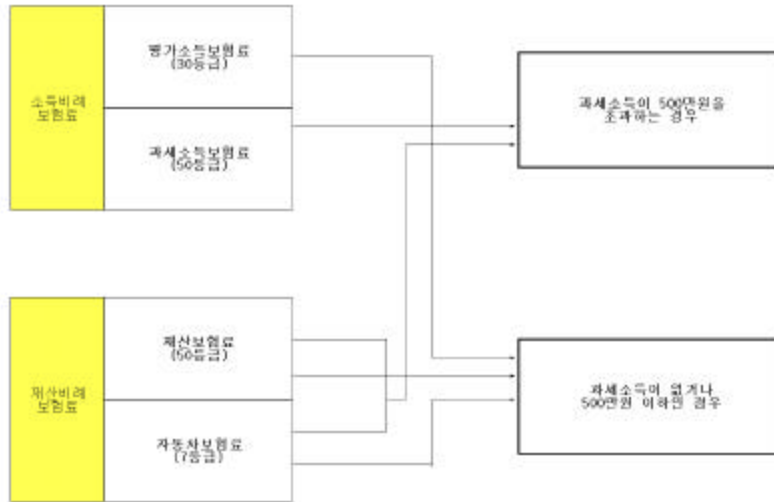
소득비례
보험료

평가소득보험료
(30등급)

과세소득보험료
(50등급)

재산비례
보험료

재산보험료
(50등급)

자동차보험료
(7등급)

과세소득이 500만원을
초과하는 경우

과세소득이 없거나
500만원 이하인 경우